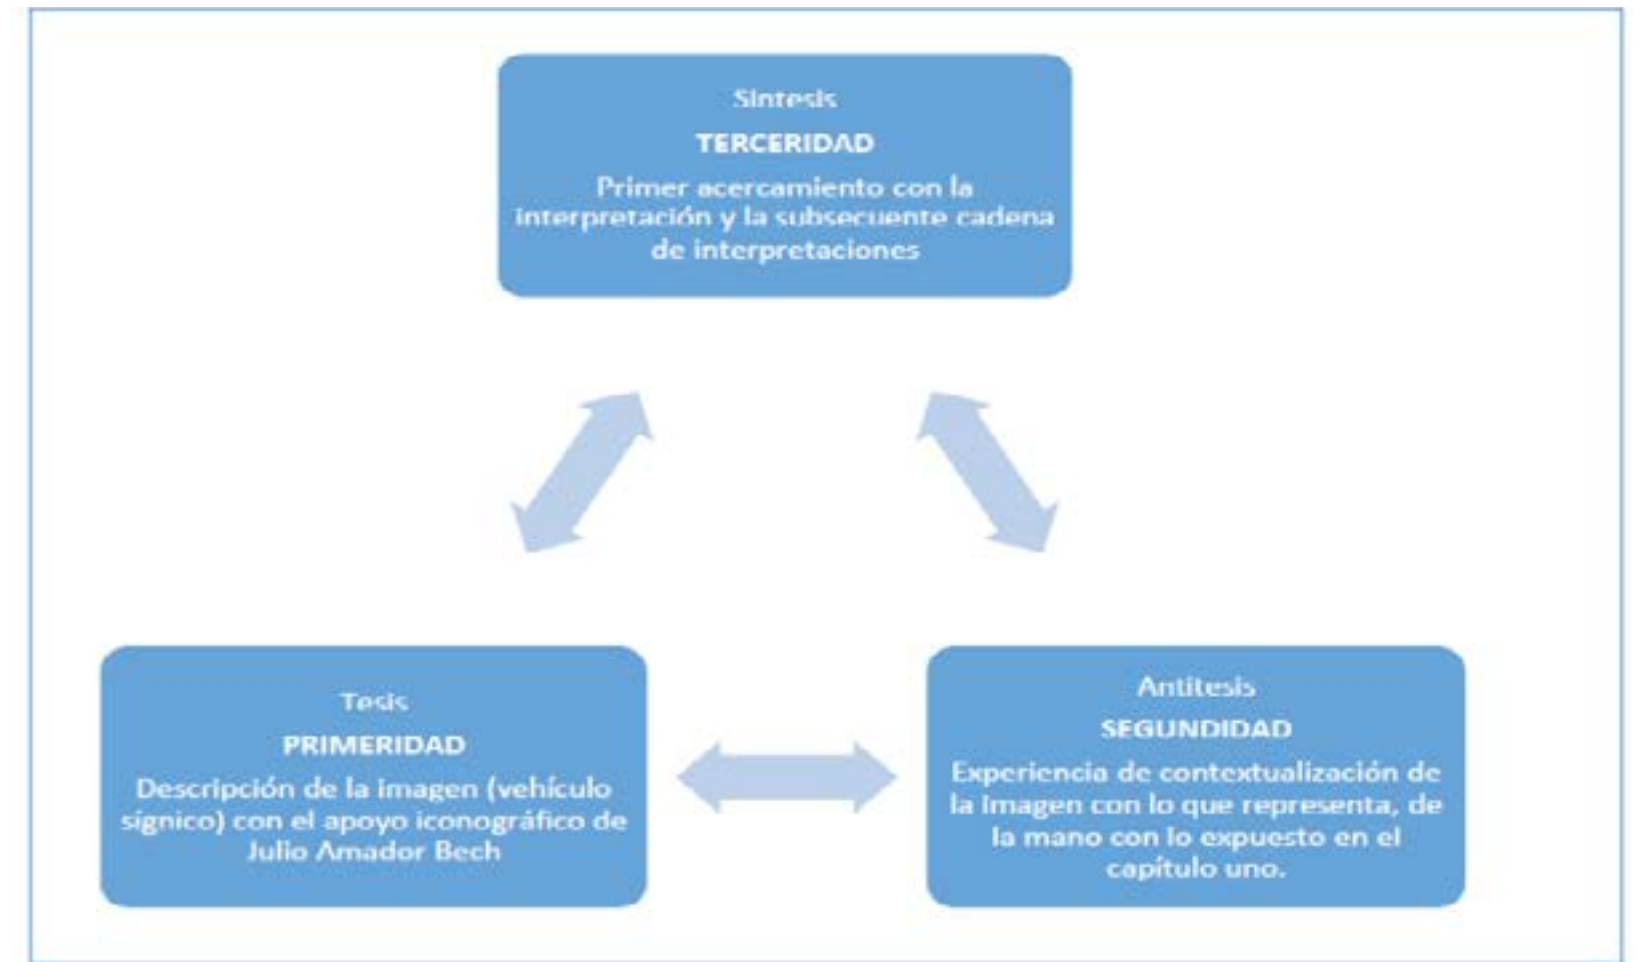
Sintesis
TERCERIDAD
Primer acercamiento con la interpretación y la subsecuente cadena de interpretaciones

Tesis
PRIMERIDAD
Descripción de la imagen (vehículo signico) con el apoyo iconográfico de Julio Amador Bech

Antitesis
SEGUNDIDAD
Experiencia de contextualización de la Imagen con lo que representa, de la mano con lo expuesto en el capítulo uno.